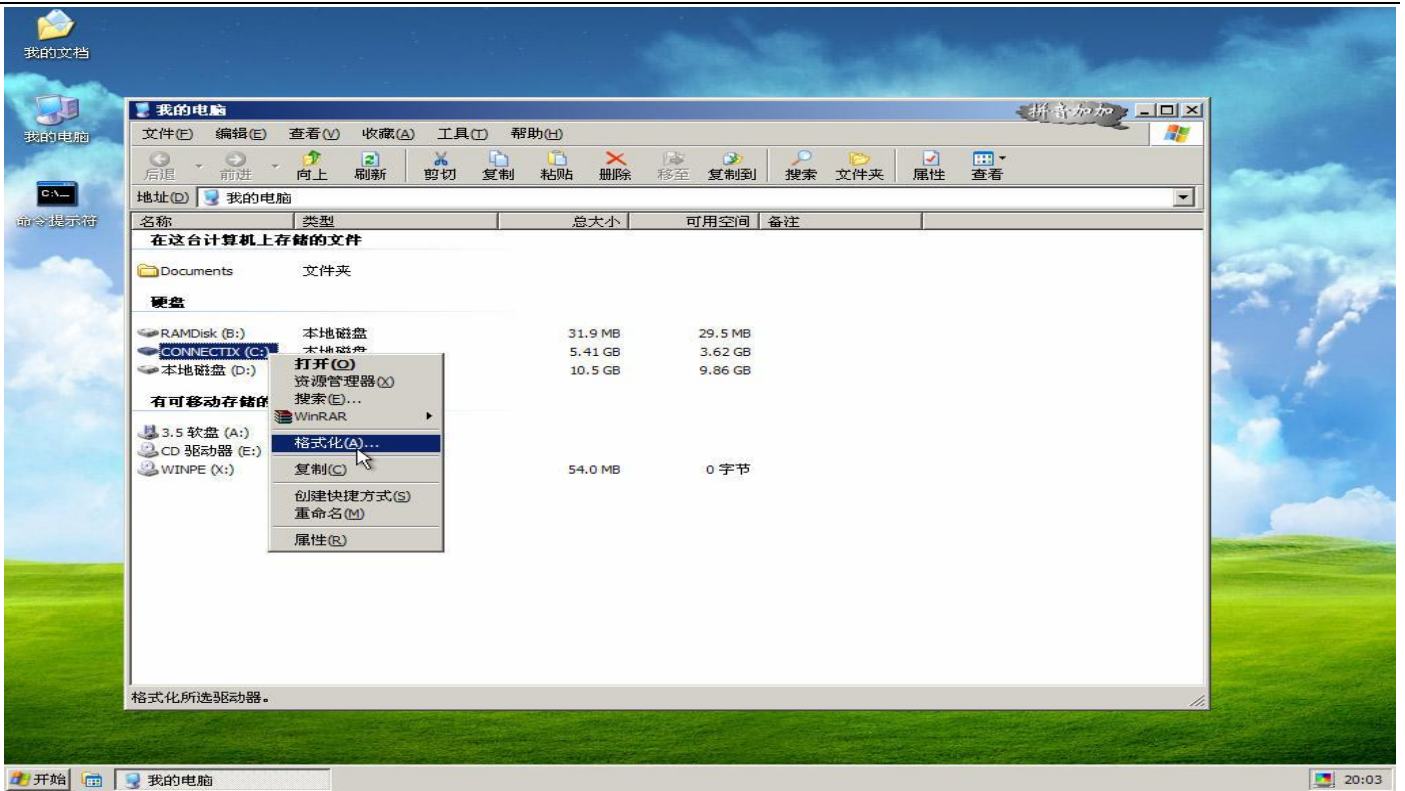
我的文档

我的电脑

命令提示符

我的电脑

拼音加加

文件(F) 编辑(E) 查看(V) 收藏(A) 工具(T) 帮助(H)

后退 前进 向上 刷新 剪切 复制 粘贴 删除 移至 复制到 搜索 文件夹 属性 查看

地址(D) 我的电脑

| 名称 | 类型 | 总大小 | 可用空间 | 备注 |
|---|---|---|---|---|
| 在这台计算机上存储的文件 | | | | |
| Documents | 文件夹 | | | |
| 硬盘 | | | | |
| RAMDisk (B:) | 本地磁盘 | 31.9 MB | 29.5 MB | |
| CONNECTIX (C:) | 本地磁盘 | 5.41 GB | 3.62 GB | |
| 本地磁盘 (D:) | | 10.5 GB | 9.86 GB | |
| 有可移动存储的 | | | | |
| 3.5 软盘 (A:) | | | | |
| CD 驱动器 (E:) | | | | |
| WINPE (X:) | | 54.0 MB | 0 字节 | |

打开(O)
资源管理器(X)
搜索(E)...
WinRAR
格式化(A)...
复制(C)
创建快捷方式(S)
重命名(M)
属性(R)

格式化所选驱动器。

开始 我的电脑

20:03